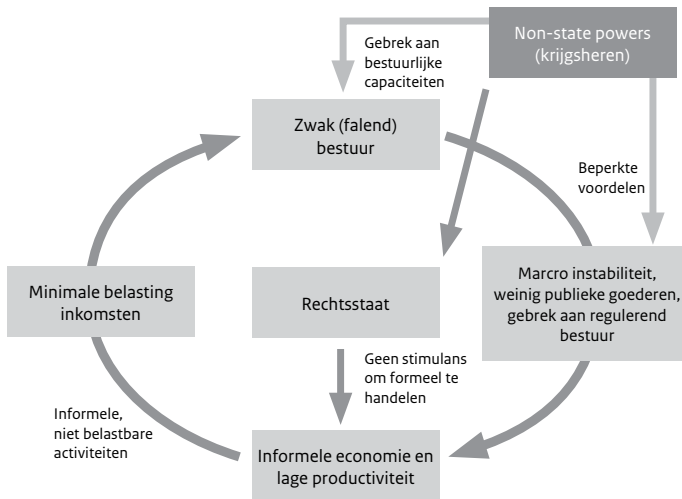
Non-state powers (krijgsheren)

Gebrek aan bestuurlijke capaciteiten

Zwak (falend) bestuur

Beperkte voordelen

Minimale belasting inkomsten

Rechtsstaat

Marcro instabiliteit, weinig publieke goederen, gebrek aan regulerend bestuur

Geen stimulans om formeel te handelen

Informele, niet belastbare activiteiten

Informele economie en lage productiviteit